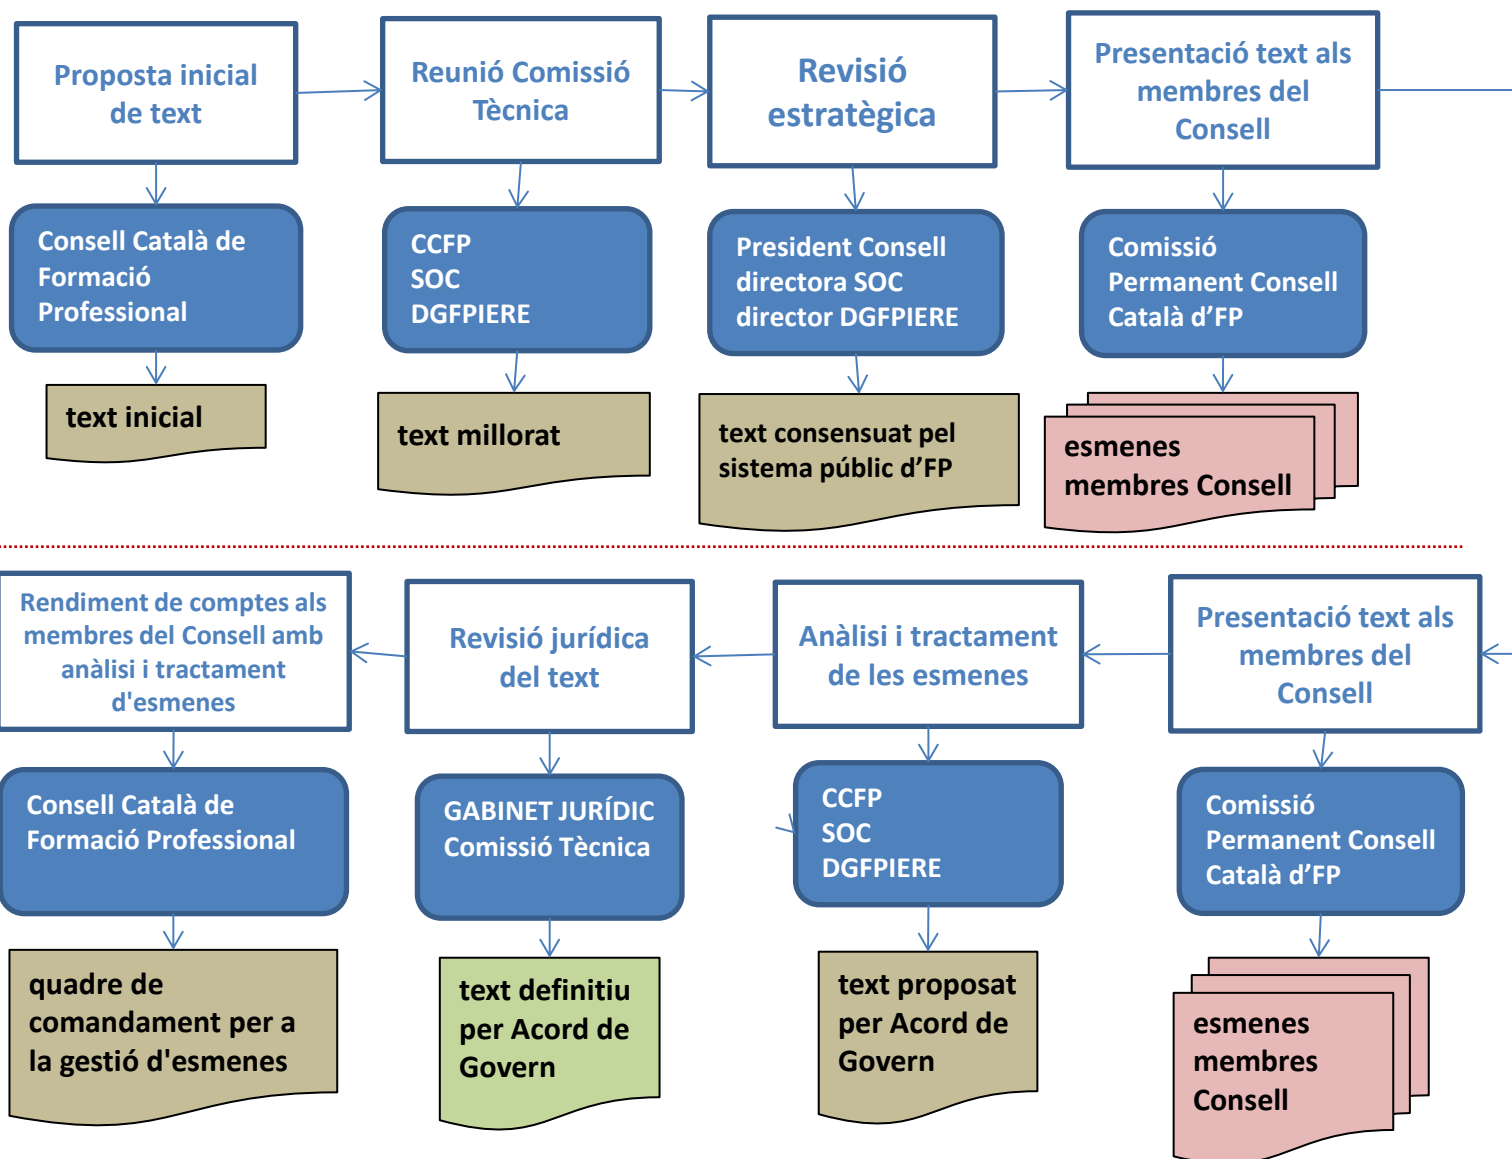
Proposta inicial de text

Consell Català de Formació Professional

text inicial

Reunió Comissió Tècnica

CCFP
SOC
DGFPIERE

text millorat

Revisió estratègica

President Consell
directora SOC
director DGFPIERE

text consensuat pel sistema públic d'FP

Presentació text als membres del Consell

Comissió Permanent Consell Català d'FP

esmenes membres Consell

Presentació text als membres del Consell

Comissió Permanent Consell Català d'FP

esmenes membres Consell

Anàlisi i tractament de les esmenes

CCFP
SOC
DGFPIERE

text proposat per Acord de Govern

Revisió jurídica del text

GABINET JURÍDIC
Comissió Tècnica

text definitiu per Acord de Govern

Rendiment de comptes als membres del Consell amb anàlisi i tractament d'esmenes

Consell Català de Formació Professional

quadre de comandament per a la gestió d'esmenes